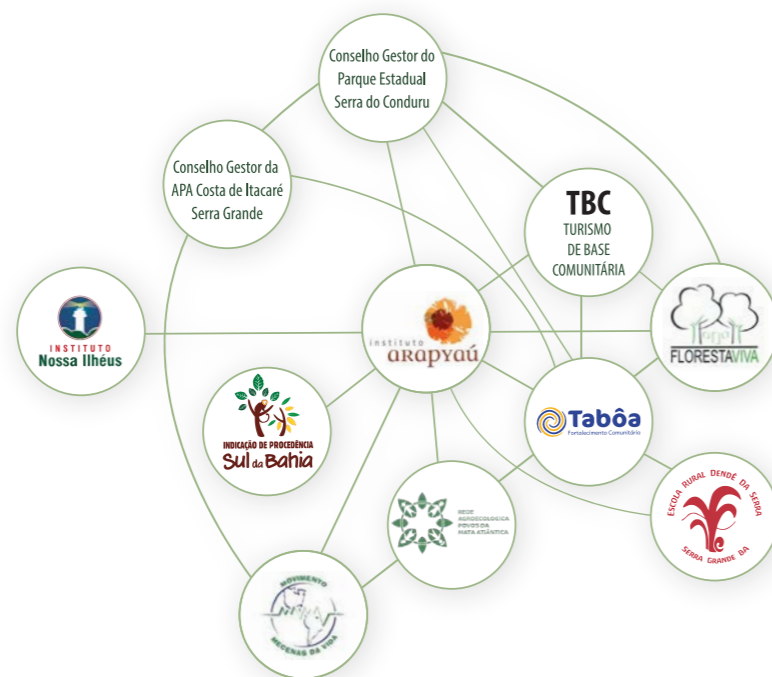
Conselho Gestor do Parque Estadual Serra do Conduru

Conselho Gestor da APA Costa de Itacaré Serra Grande

TBC
TURISMO DE BASE COMUNITÁRIA

INSTITUTO
Nossa Ilhéus

instituto arapyaú

FLORESTAVIVA

INDICAÇÃO DE PROCEDÊNCIA
Sul da Bahia

Tabôa
Fortalecimento Comunitário

REDE AGROECOLÓGICA POVOS DA MATA ATLÂNTICA

ESCOLA RURAL DENDÊ DA SERRA
SERRA GRANDE BA

MOVIMENTO
MECENAS DA VIDA